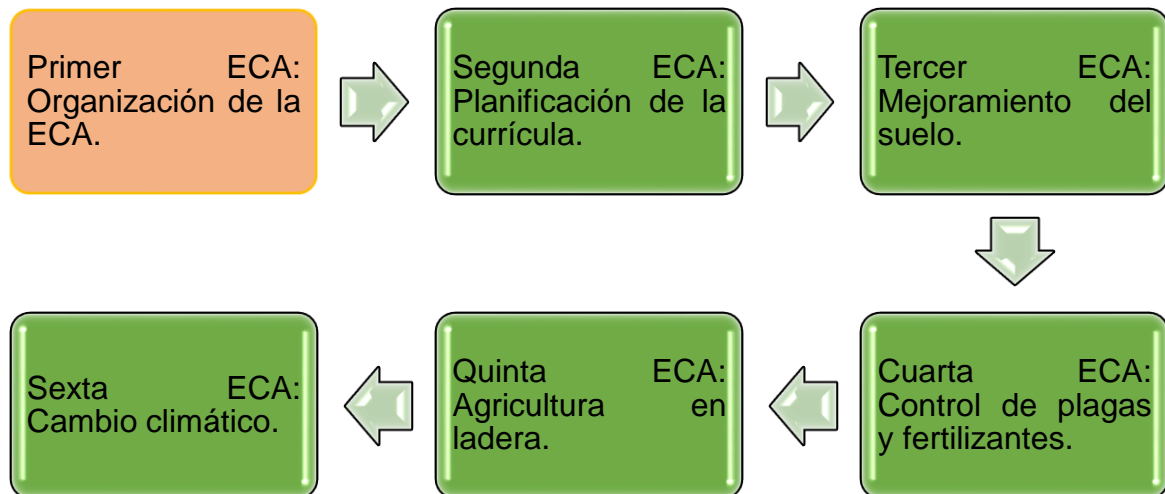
Primer ECA: Organización de la ECA.

Segunda ECA: Planificación de la currícula.

Tercer ECA: Mejoramiento del suelo.

Cuarta ECA: Control de plagas y fertilizantes.

Quinta ECA: Agricultura en ladera.

Sexta ECA: Cambio climático.